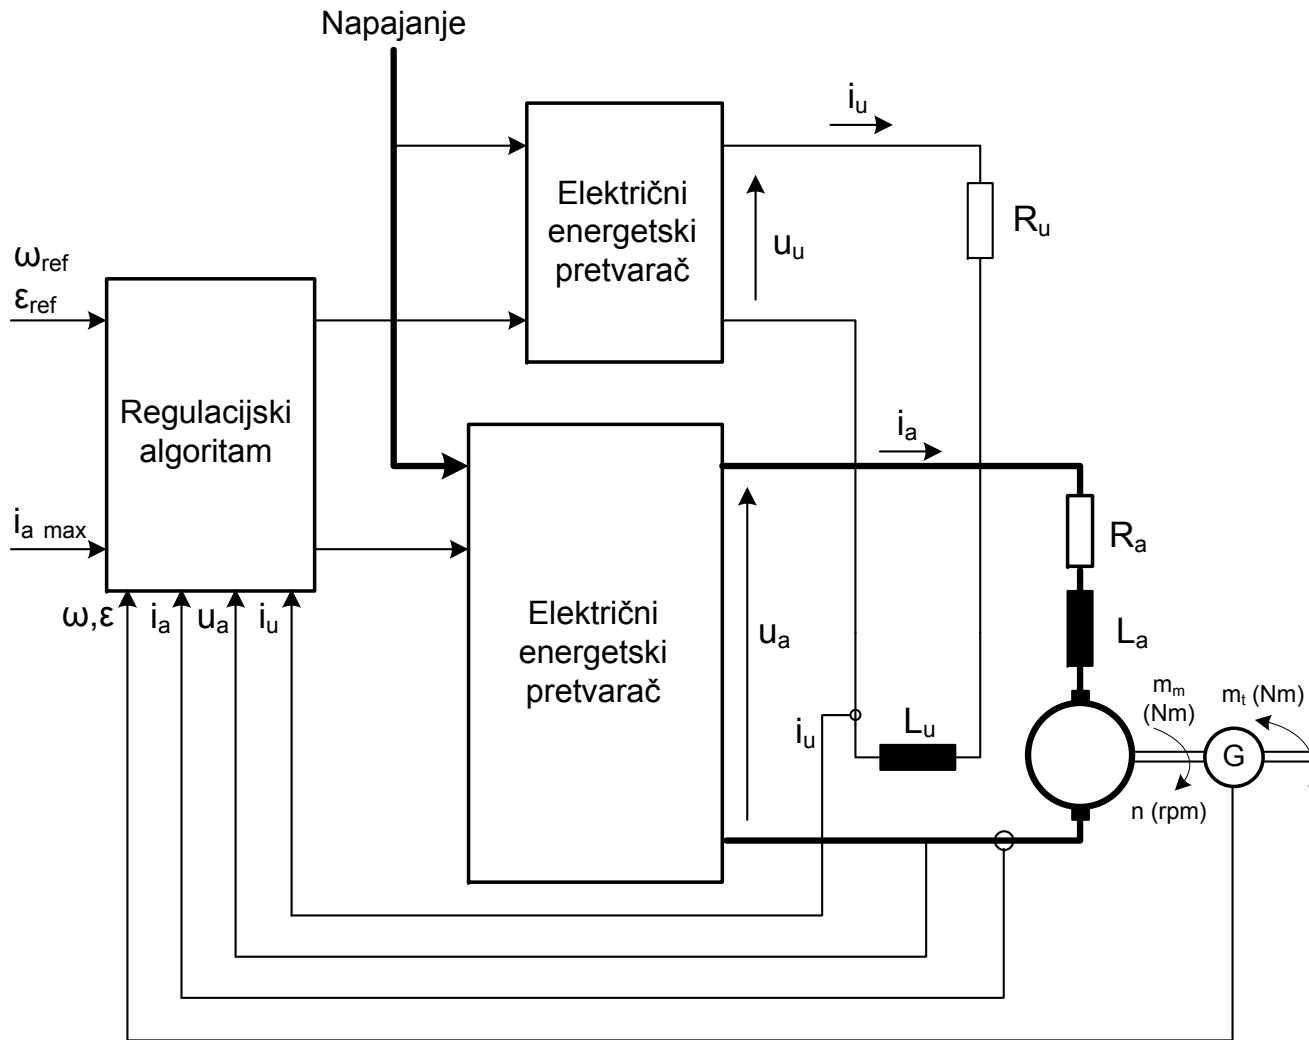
Napajanje

$i_u$

Električni energetski pretvarač

$u_u$

$R_u$

$\omega_{ref}$
$\varepsilon_{ref}$

Regulacijski algoritam

$i_{a\ max}$

$i_a$

Električni energetski pretvarač

$u_a$

$R_a$

$L_a$

$\omega, \varepsilon$ $i_a$ $u_a$ $i_u$

$i_u$

$L_u$

$m_m$ (Nm)

$m_t$ (Nm)

G

n (rpm)